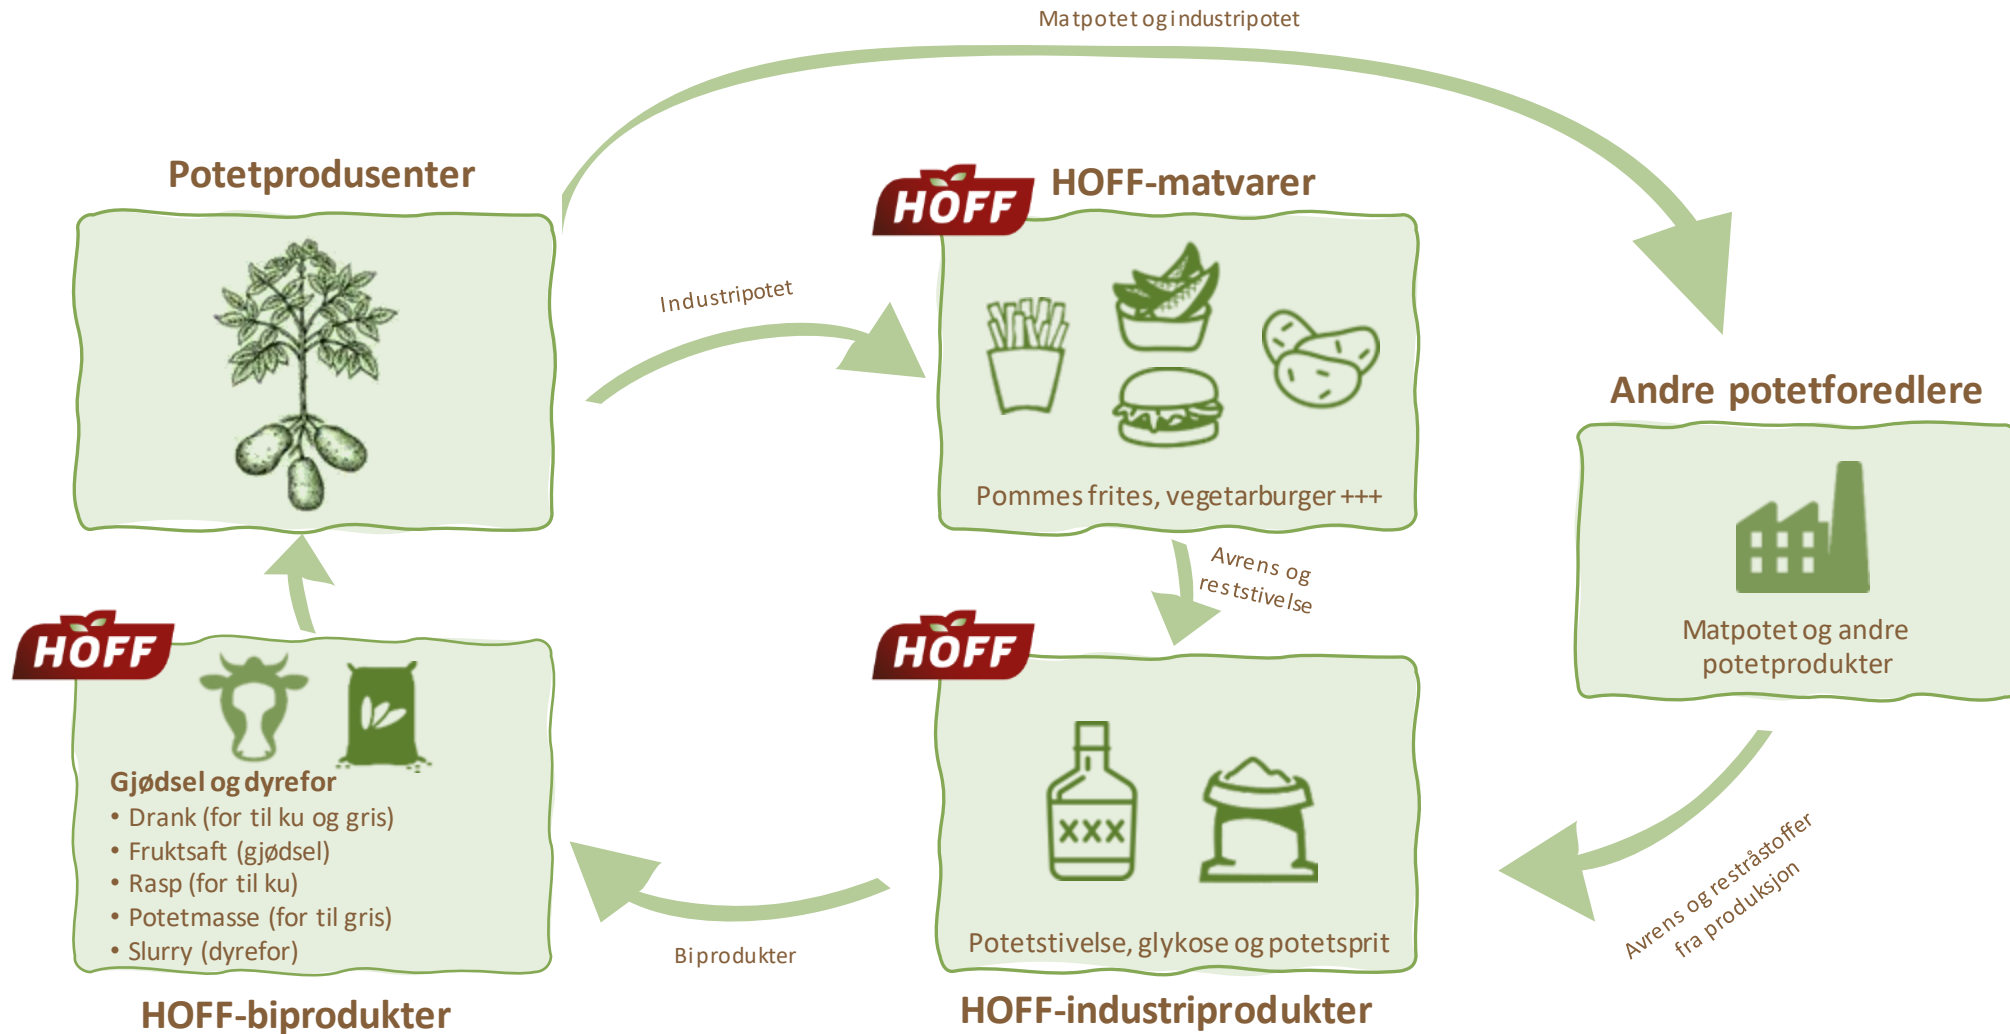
Matpotet og industripotet

Potetprodusenter

HOFF

HOFF-matvarer

Industripotet

Pommes frites, vegetarburger +++

Andre potetforedlere

Matpotet og andre potetprodukter

Avrens og reststivelse

HOFF

HOFF

Gjødsel og dyrefor
• Drank (for til ku og gris)
• Fruktsaft (gjødsel)
• Rasp (for til ku)
• Potetmasse (for til gris)
• Slurry (dyrefor)

XXX

Potetstivelse, glykose og potetsprit

Biprodukter

Avrens og restråstoffer fra produksjon

HOFF-biprodukter

HOFF-industriprodukter